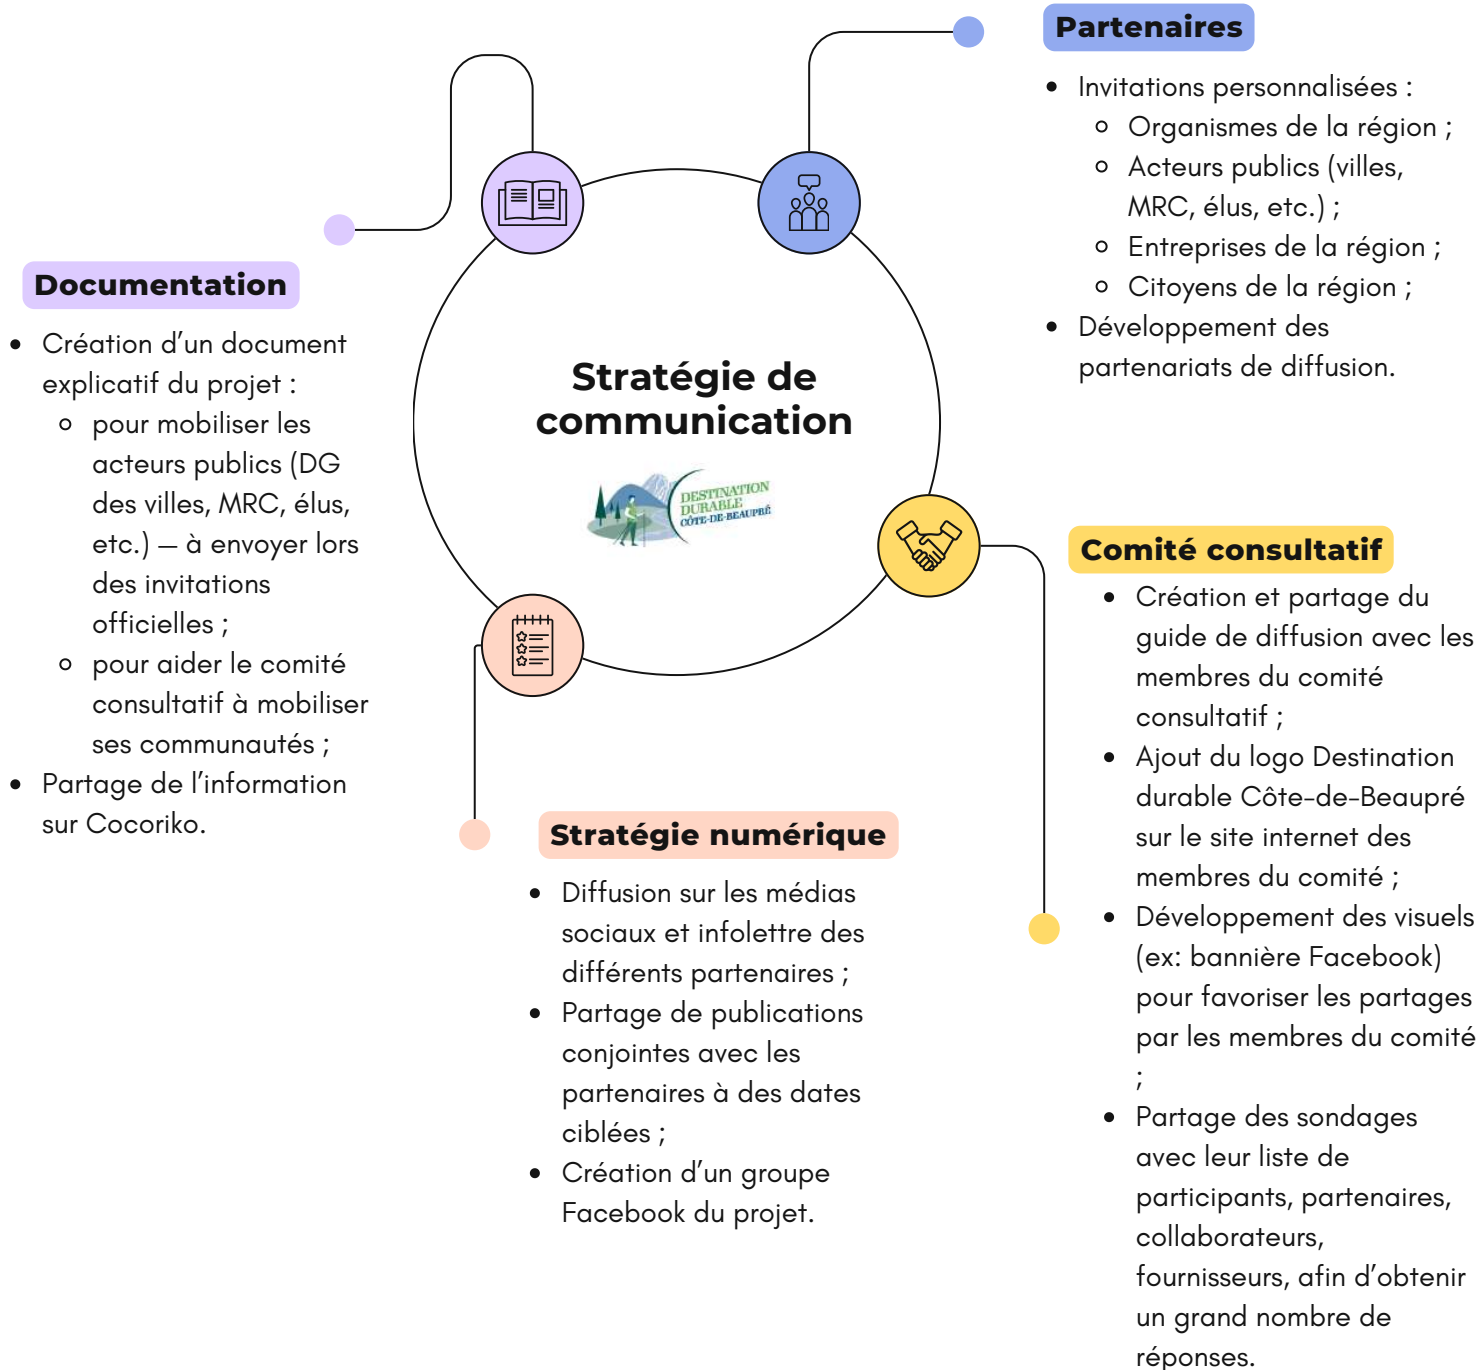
Stratégie de communication

DESTINATION DURABLE CÔTE-DE-BEAUPRÉ

Partenaires

- Invitations personnalisées :
  - Organismes de la région ;
  - Acteurs publics (villes, MRC, élus, etc.) ;
  - Entreprises de la région ;
  - Citoyens de la région ;
- Développement des partenariats de diffusion.

Documentation

- Création d'un document explicatif du projet :
  - pour mobiliser les acteurs publics (DG des villes, MRC, élus, etc.) — à envoyer lors des invitations officielles ;
  - pour aider le comité consultatif à mobiliser ses communautés ;
- Partage de l'information sur Cocoriko.

Comité consultatif

- Création et partage du guide de diffusion avec les membres du comité consultatif ;
- Ajout du logo Destination durable Côte-de-Beaupré sur le site internet des membres du comité ;
- Développement des visuels (ex: bannière Facebook) pour favoriser les partages par les membres du comité ;
- Partage des sondages avec leur liste de participants, partenaires, collaborateurs, fournisseurs, afin d'obtenir un grand nombre de réponses.

Stratégie numérique

- Diffusion sur les médias sociaux et infolettre des différents partenaires ;
- Partage de publications conjointes avec les partenaires à des dates ciblées ;
- Création d'un groupe Facebook du projet.